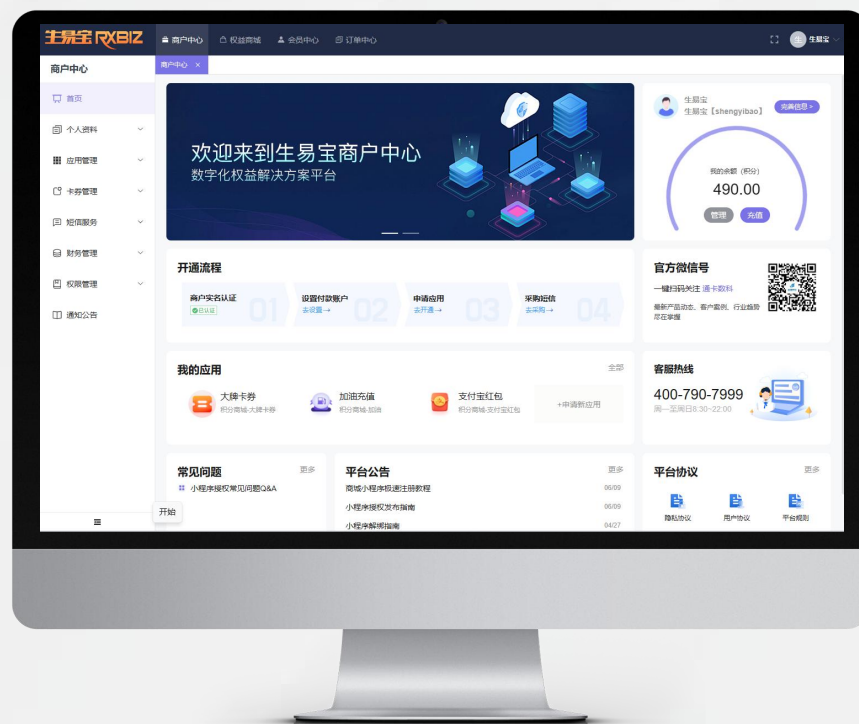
生易宝 RXBIZ 商户中心 权益商城 会员中心 订单中心 生易宝

商户中心

商户中心 ×

首页
个人资料
应用管理
卡券管理
短信服务
财务管理
权限管理
通知公告

欢迎来到生易宝商户中心
数字化权益解决方案平台

生易宝
生易宝【shengyibao】
完善信息 »
我的余额（积分）
490.00
管理 充值

开通流程
商户实名认证 已认证 01
设置付款账户 去设置 → 02
申请应用 去开通 → 03
采购短信 去采购 → 04

官方微信号
一键扫码关注 通卡数科
最新产品动态、客户案例、行业趋势尽在掌握

我的应用
全部
大牌卡券 积分商城-大牌卡券
加油充值 积分商城-加油
支付宝红包 积分商城-支付宝红包
+申请新应用

客服热线
400-790-7999
周一至周日8:30~22:00

常见问题
更多
小程序授权常见问题Q&A

平台公告
更多
商城小程序极速注册教程 06/09
小程序授权发布指南 06/09
小程序解绑指南 04/27

平台协议
更多
隐私协议
用户协议
平台规则

开始
≡